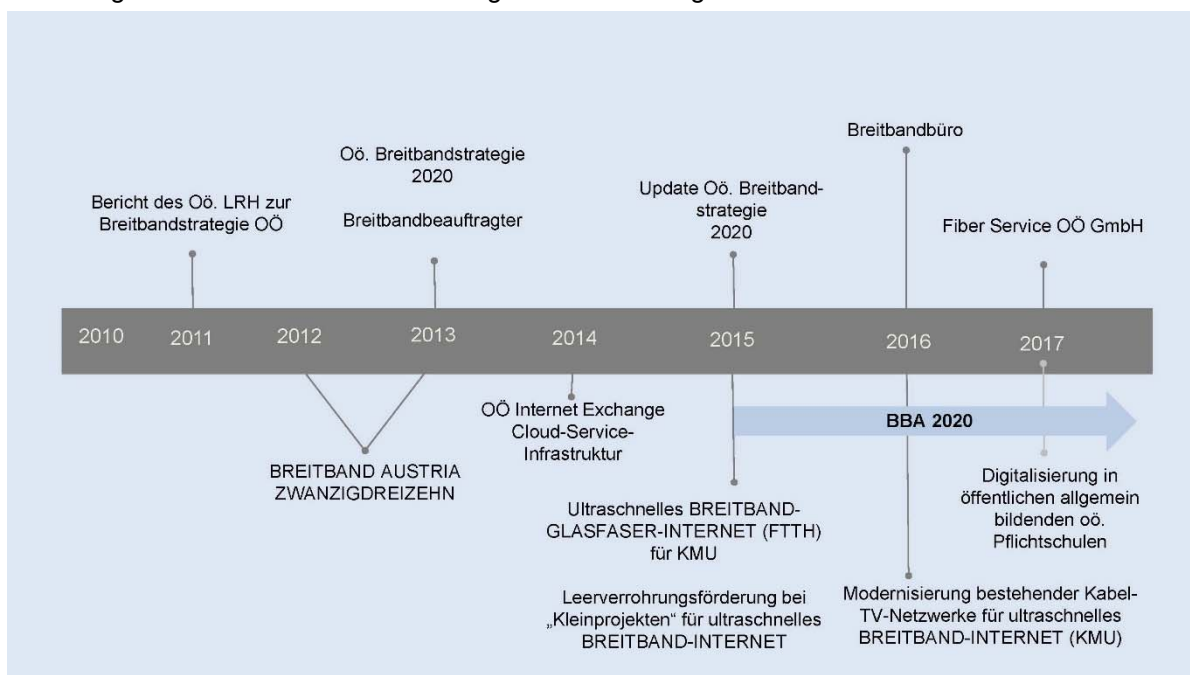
2010 2011 2012 2013 2014 2015 2016 2017

Bericht des Oö. LRH zur Breitbandstrategie OÖ

Oö. Breitbandstrategie 2020

Breitbandbeauftragter

Update Oö. Breitbandstrategie 2020

Breitbandbüro

Fiber Service OÖ GmbH

BREITBAND AUSTRIA ZWANZIGDREIZEHN

OÖ Internet Exchange Cloud-Service-Infrastruktur

BBA 2020

Ultraschnelles BREITBAND-GLASFASER-INTERNET (FTTH) für KMU

Leerverrohrungsförderung bei „Kleinprojekten" für ultraschnelles BREITBAND-INTERNET

Modernisierung bestehender Kabel-TV-Netzwerke für ultraschnelles BREITBAND-INTERNET (KMU)

Digitalisierung in öffentlichen allgemein bildenden oö. Pflichtschulen